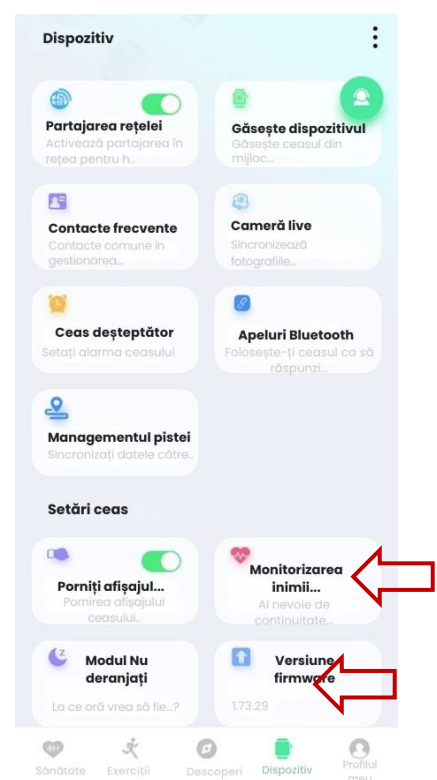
Dispozitiv

Partajarea rețelei
Activează partajarea în rețea pentru h..

Găsește dispozitivul
Găsește ceasul din mijloc...

Contacte frecvente
Contacte comune în gestionarea...

Cameră live
Sincronizează fotografiile...

Ceas deșteptător
Setați alarma ceasului

Apeluri Bluetooth
Folosește-ți ceasul ca să răspunzi...

Managementul pistei
Sincronizați datele către..

Setări ceas

Porniți afișajul...
Pornirea afișajului ceasului...

Monitorizarea inimii...
Ai nevoie de continuitate...

Modul Nu deranjați
La ce oră vrea să fie...?

Versiune firmware
1.73.29

Sănătate
Exerciții
Descoperi
Dispozitiv
Profilul meu